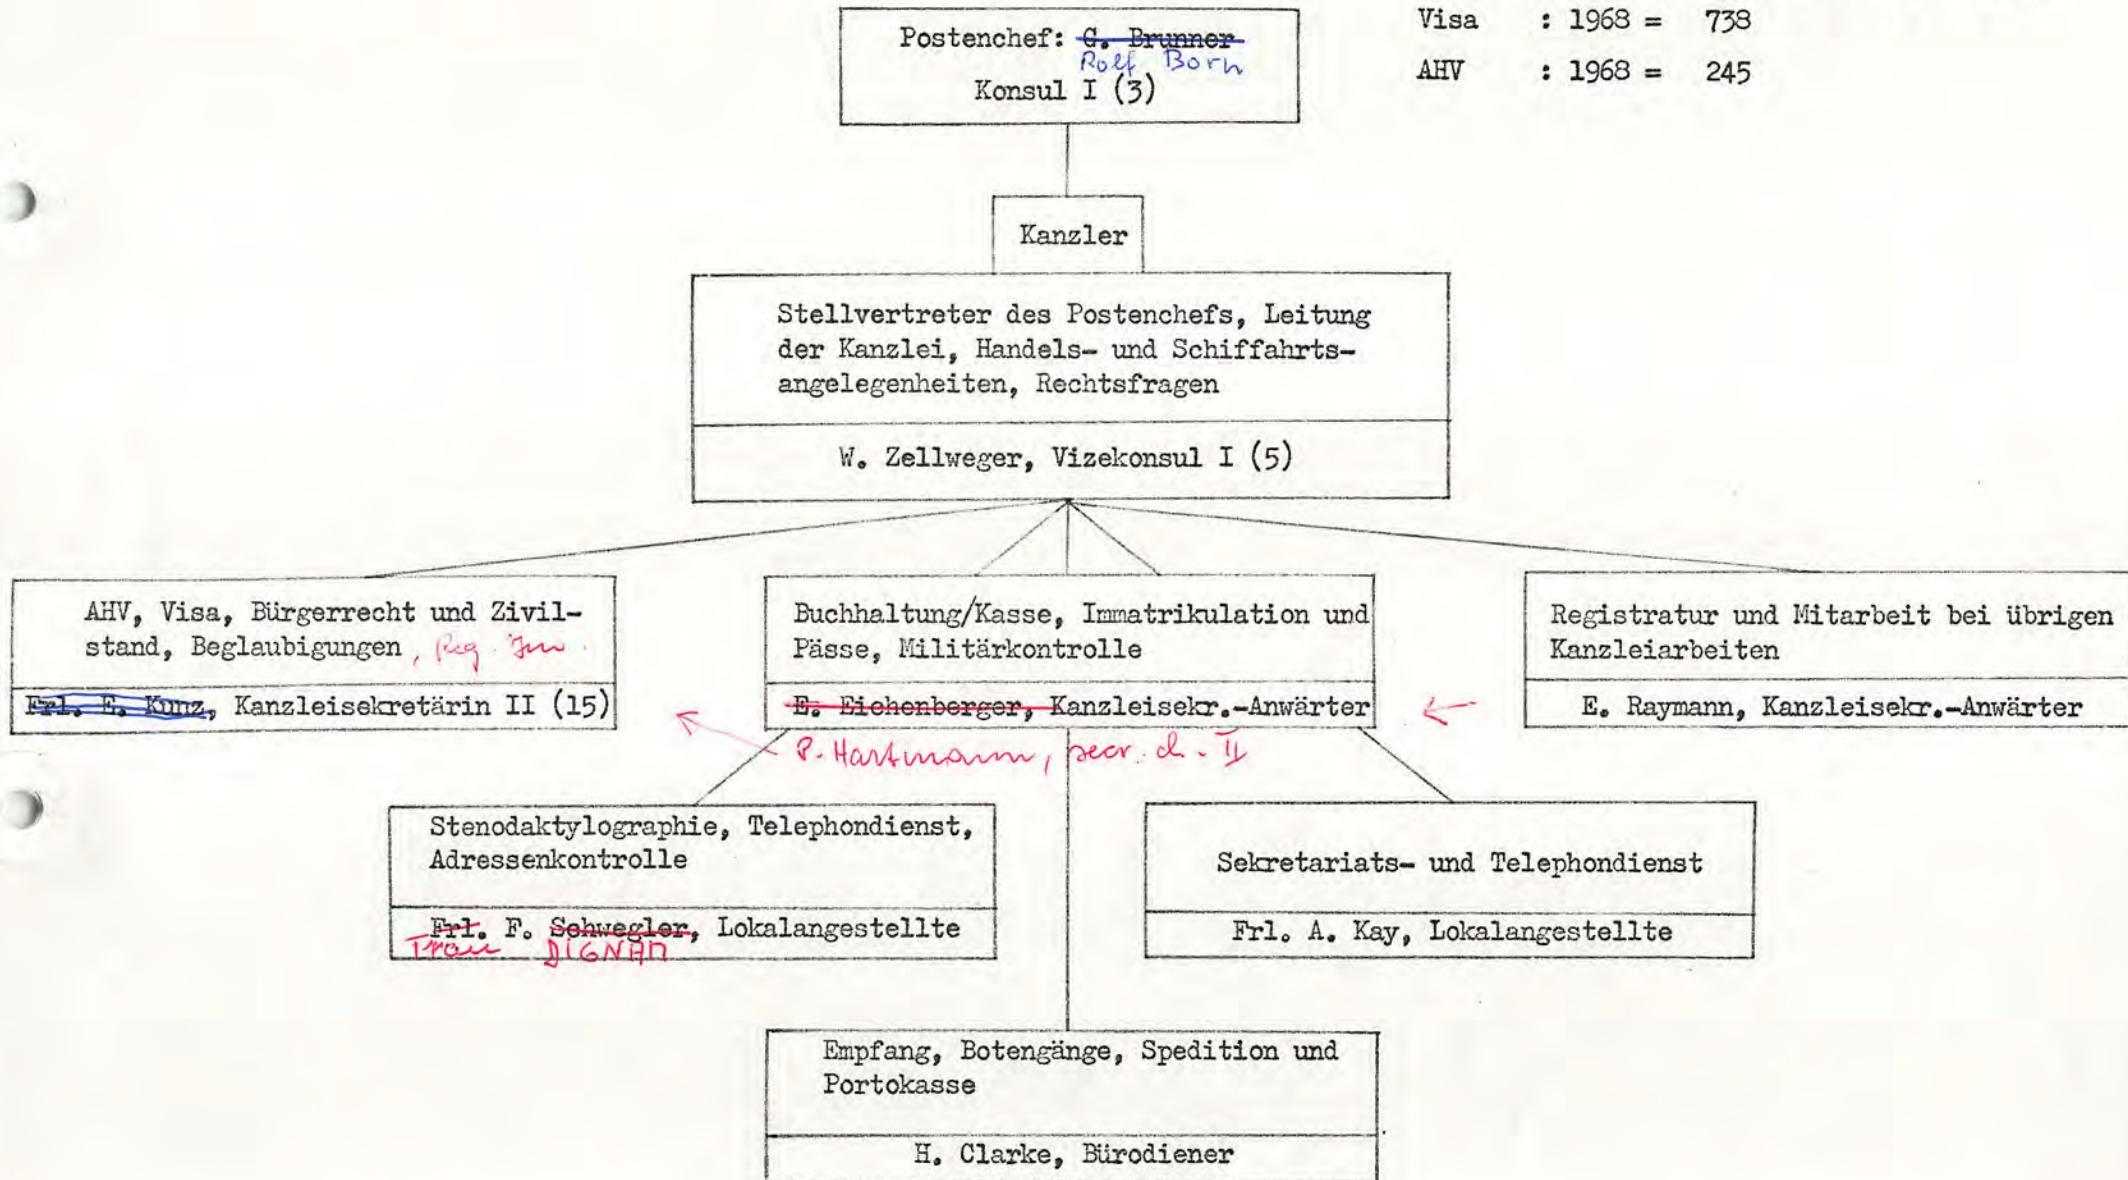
Postenchef: G. Brunner
Rolf Born
Konsul I (3)

Visa : 1968 = 738
AHV : 1968 = 245

Kanzler

Stellvertreter des Postenchefs, Leitung der Kanzlei, Handels- und Schiffahrtsangelegenheiten, Rechtsfragen

W. Zellweger, Vizekonsul I (5)

AHV, Visa, Bürgerrecht und Zivilstand, Beglaubigungen, Reg. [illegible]

Frl. E. Kunz, Kanzleisekretärin II (15)

Buchhaltung/Kasse, Immatrikulation und Pässe, Militärkontrolle

E. Eichenberger, Kanzleisekr.-Anwärter

P. Hartmann, secr. d. II

Registratur und Mitarbeit bei übrigen Kanzleiarbeiten

E. Raymann, Kanzleisekr.-Anwärter

Stenodaktylographie, Telephondienst, Adressenkontrolle

Frl. F. Schwegler, Lokalangestellte
Frau DIGNAN

Sekretariats- und Telephondienst

Frl. A. Kay, Lokalangestellte

Empfang, Botengänge, Spedition und Portokasse

H. Clarke, Bürodiener